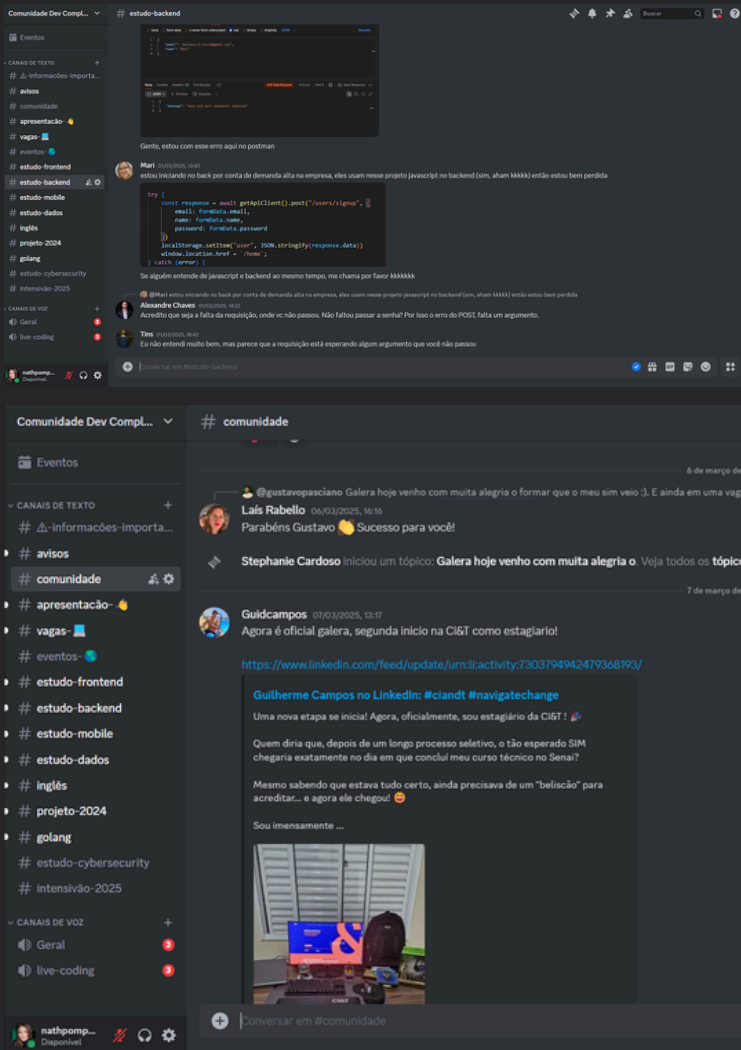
Comunidade Dev Compl...

# estudo-backend

Buscar

Eventos

CANAIS DE TEXTO
# ⚠-informações-importa...
# avisos
# comunidade
# apresentação- 👋
# vagas- 💻
# eventos- 🌎
# estudo-frontend
# estudo-backend
# estudo-mobile
# estudo-dados
# inglês
# projeto-2024
# golang
# estudo-cybersecurity
# intensivão-2025

CANAIS DE VOZ
Geral 3
live-coding 3

nathpomp...
Disponível

Gente, estou com esse erro aqui no postman

Mari 01/03/2025, 15:42
estou iniciando no back por conta de demanda alta na empresa, eles usam nesse projeto javascript no backend (sim, aham kkkkk) então estou bem perdida

```
try {
    const response = await getApiClient().post("/users/signup", {
        email: formData.email,
        name: formData.name,
        password: formData.password
    })
    localStorage.setItem("user", JSON.stringify(response.data))
    window.location.href = "/home";
} catch (error) {
```

Se alguém entende de javascript e backend ao mesmo tempo, me chama por favor kkkkkkk

@Mari estou iniciando no back por conta de demanda alta na empresa, eles usam nesse projeto javascript no backend (sim, aham kkkkk) então estou bem perdida
Alexandre Chaves 01/03/2025, 16:22
Acredito que seja a falta da requisição, onde vc não passou. Não faltou passar a senha? Por isso o erro do POST, falta um argumento.

Tins 01/03/2025, 16:42
Eu não entendi muito bem, mas parece que a requisição está esperando algum argumento que você não passou

Conversar em #estudo-backend

Comunidade Dev Compl...

# comunidade

Eventos

CANAIS DE TEXTO
# ⚠-informações-importa...
# avisos
# comunidade
# apresentação- 👋
# vagas- 💻
# eventos- 🌎
# estudo-frontend
# estudo-backend
# estudo-mobile
# estudo-dados
# inglês
# projeto-2024
# golang
# estudo-cybersecurity
# intensivão-2025

CANAIS DE VOZ
Geral 3
live-coding 3

nathpomp...
Disponível

6 de março de

@gustavopasciano Galera hoje venho com muita alegria o formar que o meu sim veio :). E ainda em uma vag
Laís Rabello 06/03/2025, 16:16
Parabéns Gustavo 👏 Sucesso para você!

Stephanie Cardoso iniciou um tópico: Galera hoje venho com muita alegria o. Veja todos os tópico

7 de março de

Guidcampos 07/03/2025, 13:17
Agora é oficial galera, segunda inicio na CI&T como estagiario!

https://www.linkedin.com/feed/update/urn:li:activity:7303794942479368193/

Guilherme Campos no LinkedIn: #ciandt #navigatechange
Uma nova etapa se inicia! Agora, oficialmente, sou estagiário da CI&T ! 🎉

Quem diria que, depois de um longo processo seletivo, o tão esperado SIM chegaria exatamente no dia em que conclui meu curso técnico no Senai?

Mesmo sabendo que estava tudo certo, ainda precisava de um "beliscão" para acreditar... e agora ele chegou! 😍

Sou imensamente ...

Conversar em #comunidade